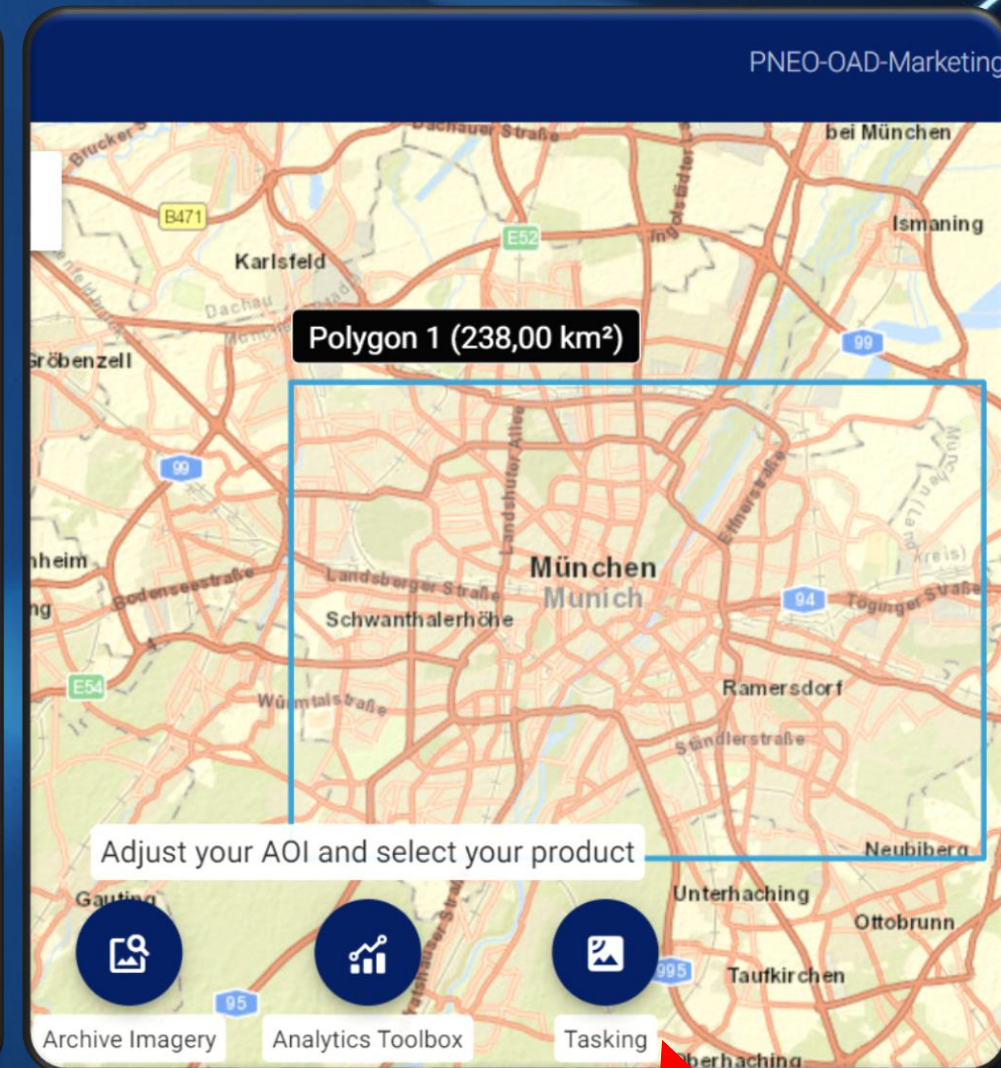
PNEO-OAD-Marketing

Dachauer Straße
bei München
B471
E52
Ismaning
Karlsfeld
Dachau
Polygon 1 (238,00 km²)
Gröbenzell
99
99
Landshuter Allee
Effnerstraße
nheim
München
Munich
Landsberger Straße
Bodenseestraße
94
Töginger Straße
Schwanthalerhöhe
E54
Ramersdorf
Würmtalstraße
Stadlerstraße
Adjust your AOI and select your product
Neubiberg
Gauting
Unterhaching
Ottobrunn
995
Taufkirchen
95
Oberhaching
Archive Imagery
Analytics Toolbox
Tasking